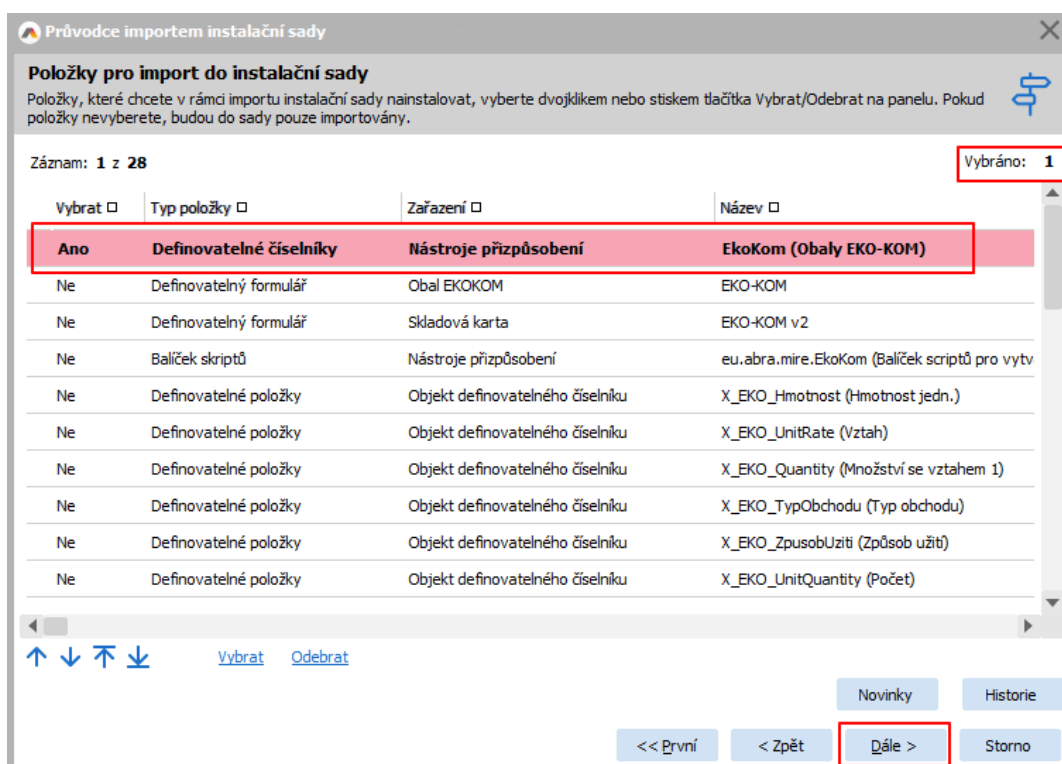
Průvodce importem instalační sady

Položky pro import do instalační sady

Položky, které chcete v rámci importu instalační sady nainstalovat, vyberte dvojklikem nebo stiskem tlačítka Vybrat/Odebrat na panelu. Pokud položky nevyberete, budou do sady pouze importovány.

Záznam: 1 z 28

Vybráno: 1

| Vybrat | Typ položky | Zařazení | Název |
|---|---|---|---|
| Ano | Definovatelné číselníky | Nástroje přizpůsobení | EkoKom (Obaly EKO-KOM) |
| Ne | Definovatelný formulář | Obal EKOKOM | EKO-KOM |
| Ne | Definovatelný formulář | Skladová karta | EKO-KOM v2 |
| Ne | Balíček skriptů | Nástroje přizpůsobení | eu.abra.mire.EkoKom (Balíček scriptů pro vytv |
| Ne | Definovatelné položky | Objekt definovatelného číselníku | X_EKO_Hmotnost (Hmotnost jedn.) |
| Ne | Definovatelné položky | Objekt definovatelného číselníku | X_EKO_UnitRate (Vztah) |
| Ne | Definovatelné položky | Objekt definovatelného číselníku | X_EKO_Quantity (Množství se vztahem 1) |
| Ne | Definovatelné položky | Objekt definovatelného číselníku | X_EKO_TypObchodu (Typ obchodu) |
| Ne | Definovatelné položky | Objekt definovatelného číselníku | X_EKO_ZpusobUziti (Způsob užití) |
| Ne | Definovatelné položky | Objekt definovatelného číselníku | X_EKO_UnitQuantity (Počet) |

Vybrat Odebrat

Novinky Historie

<< První < Zpět Dále > Storno